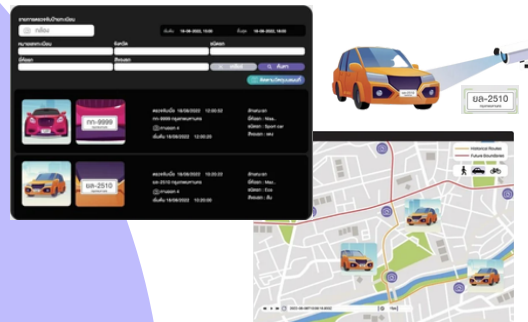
รายการตรวจจับป้ายทะเบียน
กล้อง
เริ่มต้น 18-08-2022, 15:00
สิ้นสุด 18-08-2022, 16:00
หมายเลขทะเบียน
จังหวัด
ชนิดรถ
ยี่ห้อรถ
สีรถยนต์
ค้นหา
กก-9999
ตรวจจับเมื่อ 18/08/2022 12:00:02
กก-9999 กรุงเทพมหานคร
กล้อง 4
เริ่มต้น 18/08/2022 12:00:29
ยี่ห้อรถ : Maz...
ชนิดรถ : Sport car
สีรถยนต์ : แดง
ษล-2510
ตรวจจับเมื่อ 18/08/2022 10:20:22
ษล-2510 กรุงเทพมหานคร
กล้อง 4
เริ่มต้น 18/08/2022 10:20:20
ยี่ห้อรถ : Maz...
ชนิดรถ : Eco
สีรถยนต์ : ส้ม
ษล-2510
Historical Routes
Future Boundaries